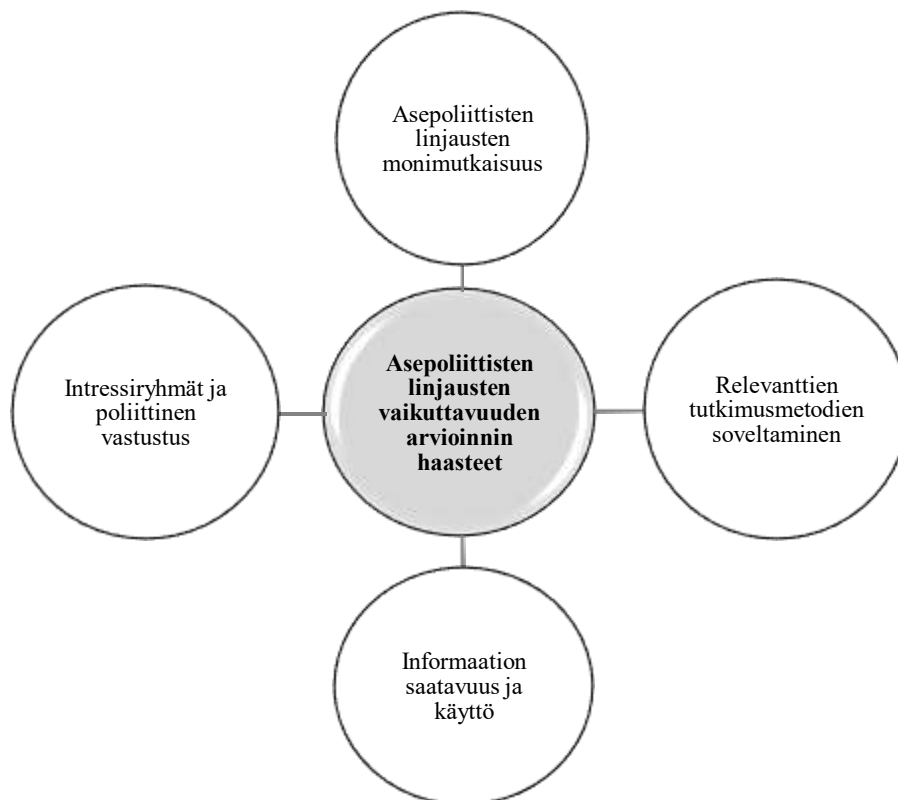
Asepoliittisten linjausten monimutkaisuus

Intressiryhmät ja poliittinen vastustus

Asepoliittisten linjausten vaikuttavuuden arvioinnin haasteet

Relevanttien tutkimusmetodien soveltaminen

Informaation saatavuus ja käyttö